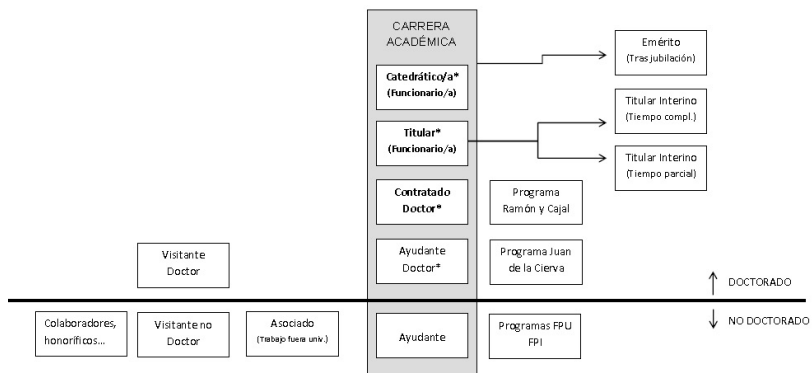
CARRERA ACADÉMICA

Catedrático/a*
(Funcionario/a)

Emérito
(Tras jubilación)

Titular*
(Funcionario/a)

Titular Interino
(Tiempo compl.)

Titular Interino
(Tiempo parcial)

Contratado Doctor*

Programa Ramón y Cajal

Visitante Doctor

Ayudante Doctor*

Programa Juan de la Cierva

DOCTORADO

NO DOCTORADO

Colaboradores, honoríficos...

Visitante no Doctor

Asociado
(Trabajo fuera univ.)

Ayudante

Programas FPU FPI